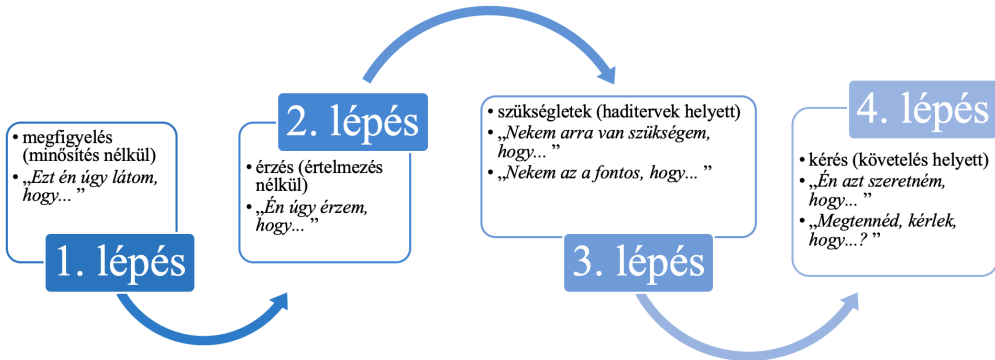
• megfigyelés (minősítés nélkül)
• „Ezt én úgy látom, hogy... ”

1. lépés

2. lépés

• érzés (értelmezés nélkül)
• „Én úgy érzem, hogy... ”

• szükségletek (haditervek helyett)
• „Nekem arra van szükségem, hogy... ”
• „Nekem az a fontos, hogy... ”

3. lépés

4. lépés

• kérés (követelés helyett)
• „Én azt szeretném, hogy... ”
• „Megtennéd, kérlek, hogy...? ”